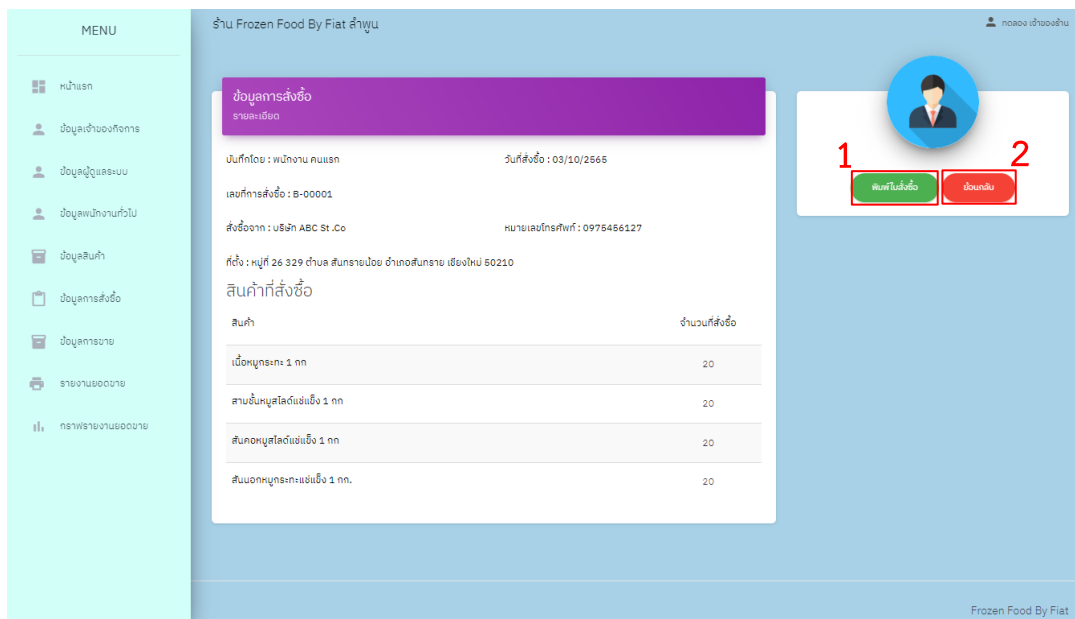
MENU

หน้าแรก

ข้อมูลเจ้าของกิจการ

ข้อมูลผู้ดูแลระบบ

ข้อมูลพนักงานทั่วไป

ข้อมูลสินค้า

ข้อมูลการสั่งซื้อ

ข้อมูลการขาย

รายงานยอดขาย

กราฟรายงานยอดขาย

ร้าน Frozen Food By Fiat ลำพูน

ทดลอง เจ้าของร้าน

ข้อมูลการสั่งซื้อ
รายละเอียด

บันทึกโดย : พนักงาน คนแรก

วันที่สั่งซื้อ : 03/10/2565

เลขที่การสั่งซื้อ : B-00001

สั่งซื้อจาก : บริษัท ABC St .Co

หมายเลขโทรศัพท์ : 0975456127

ที่ตั้ง : หมู่ที่ 26 329 ตำบล สันทรายน้อย อำเภอสันทราย เชียงใหม่ 50210

สินค้าที่สั่งซื้อ

| สินค้า | จำนวนที่สั่งซื้อ |
|---|---|
| เนื้อหมูกระทะ 1 กก | 20 |
| สามชั้นหมูสไลด์แช่แข็ง 1 กก | 20 |
| สันคอหมูสไลด์แช่แข็ง 1 กก | 20 |
| สันนอกหมูกระทะแช่แข็ง 1 กก. | 20 |

1

2

พิมพ์ใบสั่งซื้อ

ย้อนกลับ

Frozen Food By Fiat